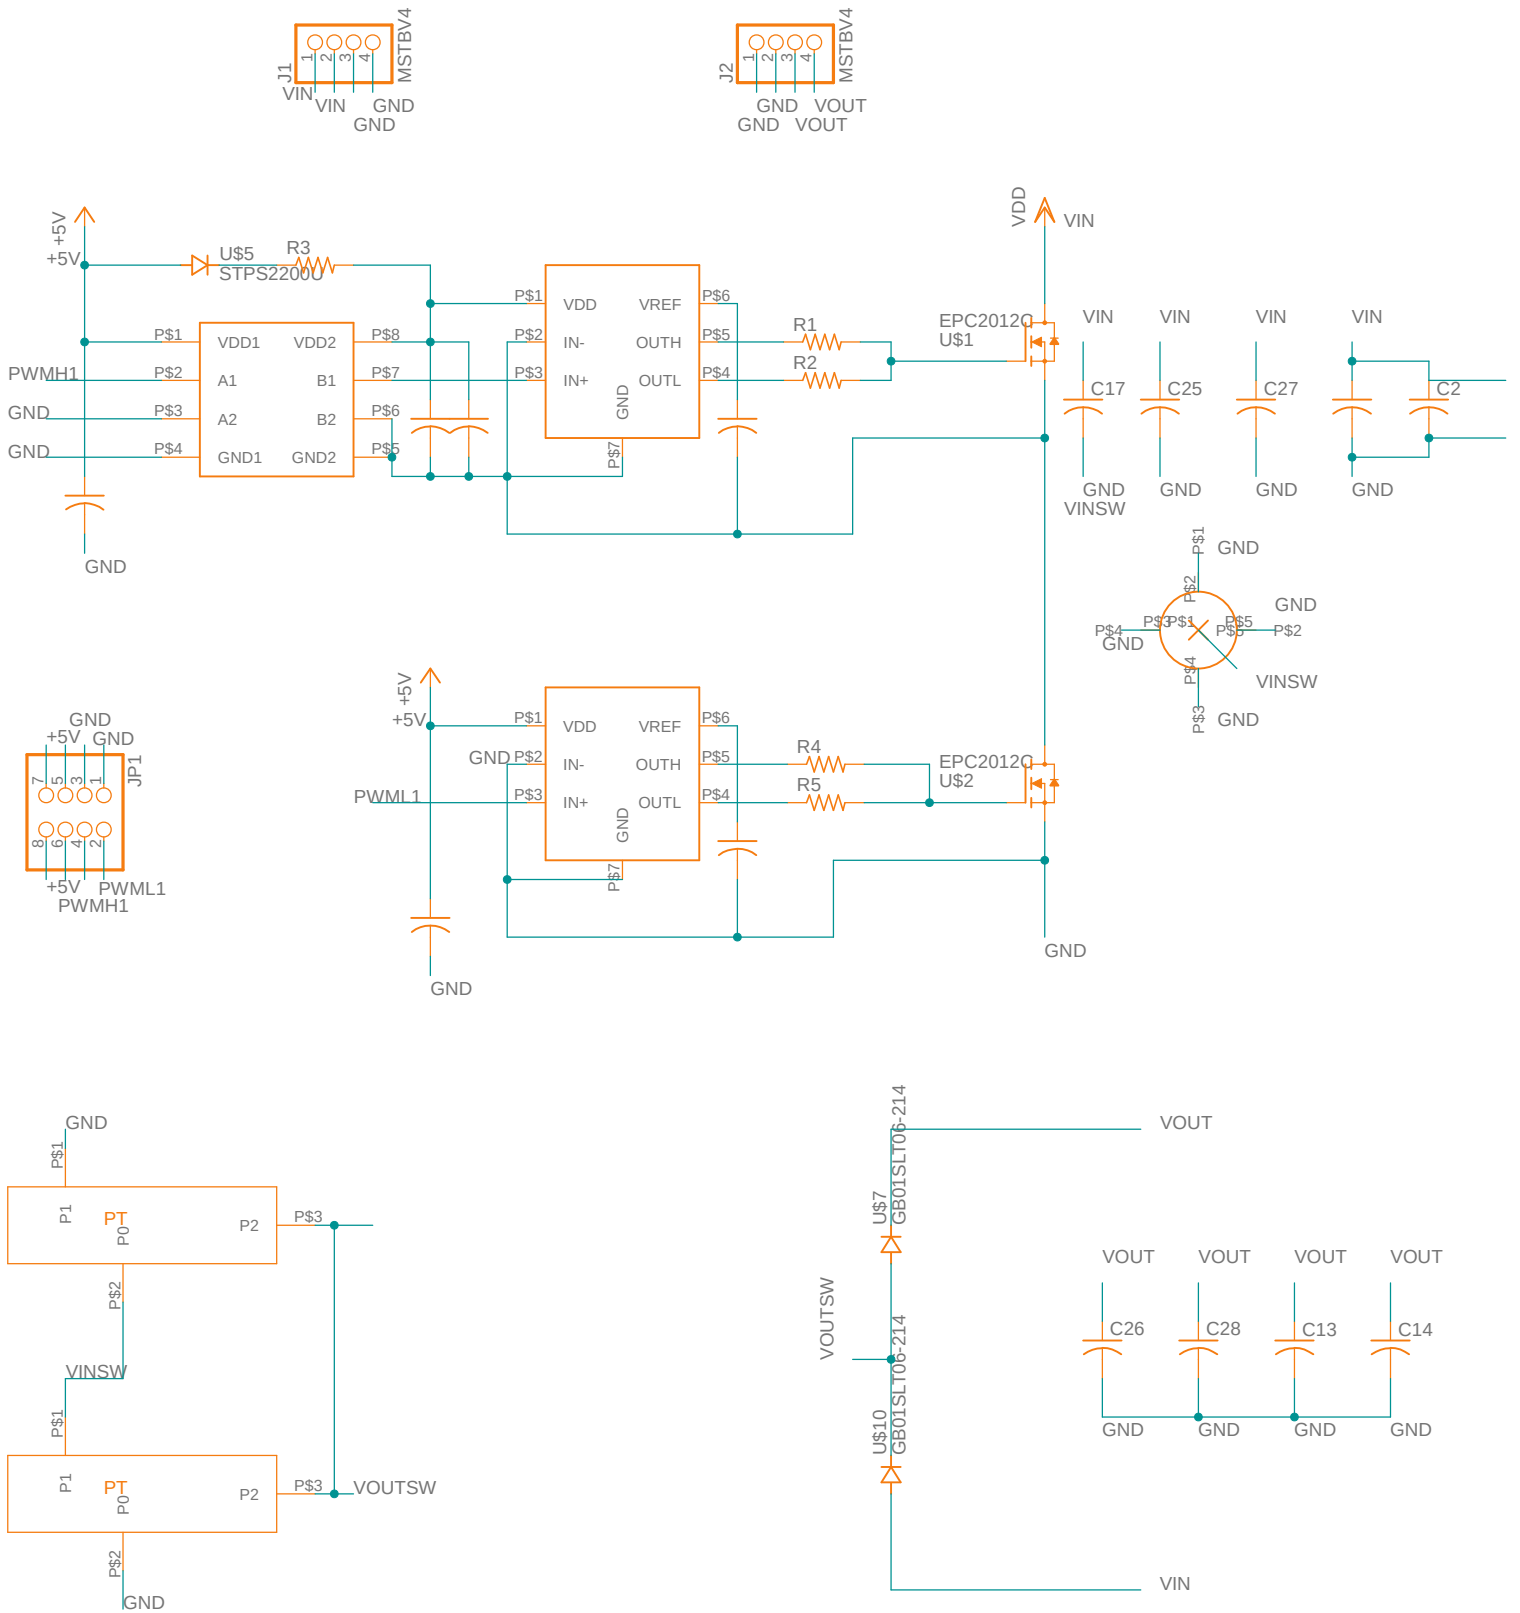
J1 1 2 3 4 MSTBV4
VIN VIN GND GND

J2 1 2 3 4 MSTBV4
GND VOUT GND VOUT

+5V +5V
U$5 STPS2200U R3
P$1 VDD1 VDD2 P$8
PWMH1 P$2 A1 B1 P$7
GND P$3 A2 B2 P$6
GND P$4 GND1 GND2 P$5
GND

P$1 VDD VREF P$6
P$2 IN- OUTH P$5
P$3 IN+ OUTL P$4
GND P$7
R1 R2

VDD VIN
EPC2012C U$1
VIN VIN VIN VIN
C17 C25 C27 C2
GND VINSW GND GND GND

P$1 GND
P$2 GND
P$4 P$3 P$1 P$5 P$2
GND
P$4 VINSW
P$3 GND

+5V +5V
P$1 VDD VREF P$6
GND P$2 IN- OUTH P$5
PWML1 P$3 IN+ OUTL P$4
GND P$7
R4 R5
EPC2012C U$2
GND
GND

GND +5V GND
7 5 3 1 JP1
8 6 4 2
+5V PWML1 PWMH1

GND
P$1
P1 PT P0 P2 P$3
P$2
VINSW
P$1
P1 PT P0 P2 P$3 VOUTSW
P$2
GND

GB01SLT06-214 U$7
VOUT
VOUTSW
GB01SLT06-214 U$10
VIN
VOUT VOUT VOUT VOUT
C26 C28 C13 C14
GND GND GND GND